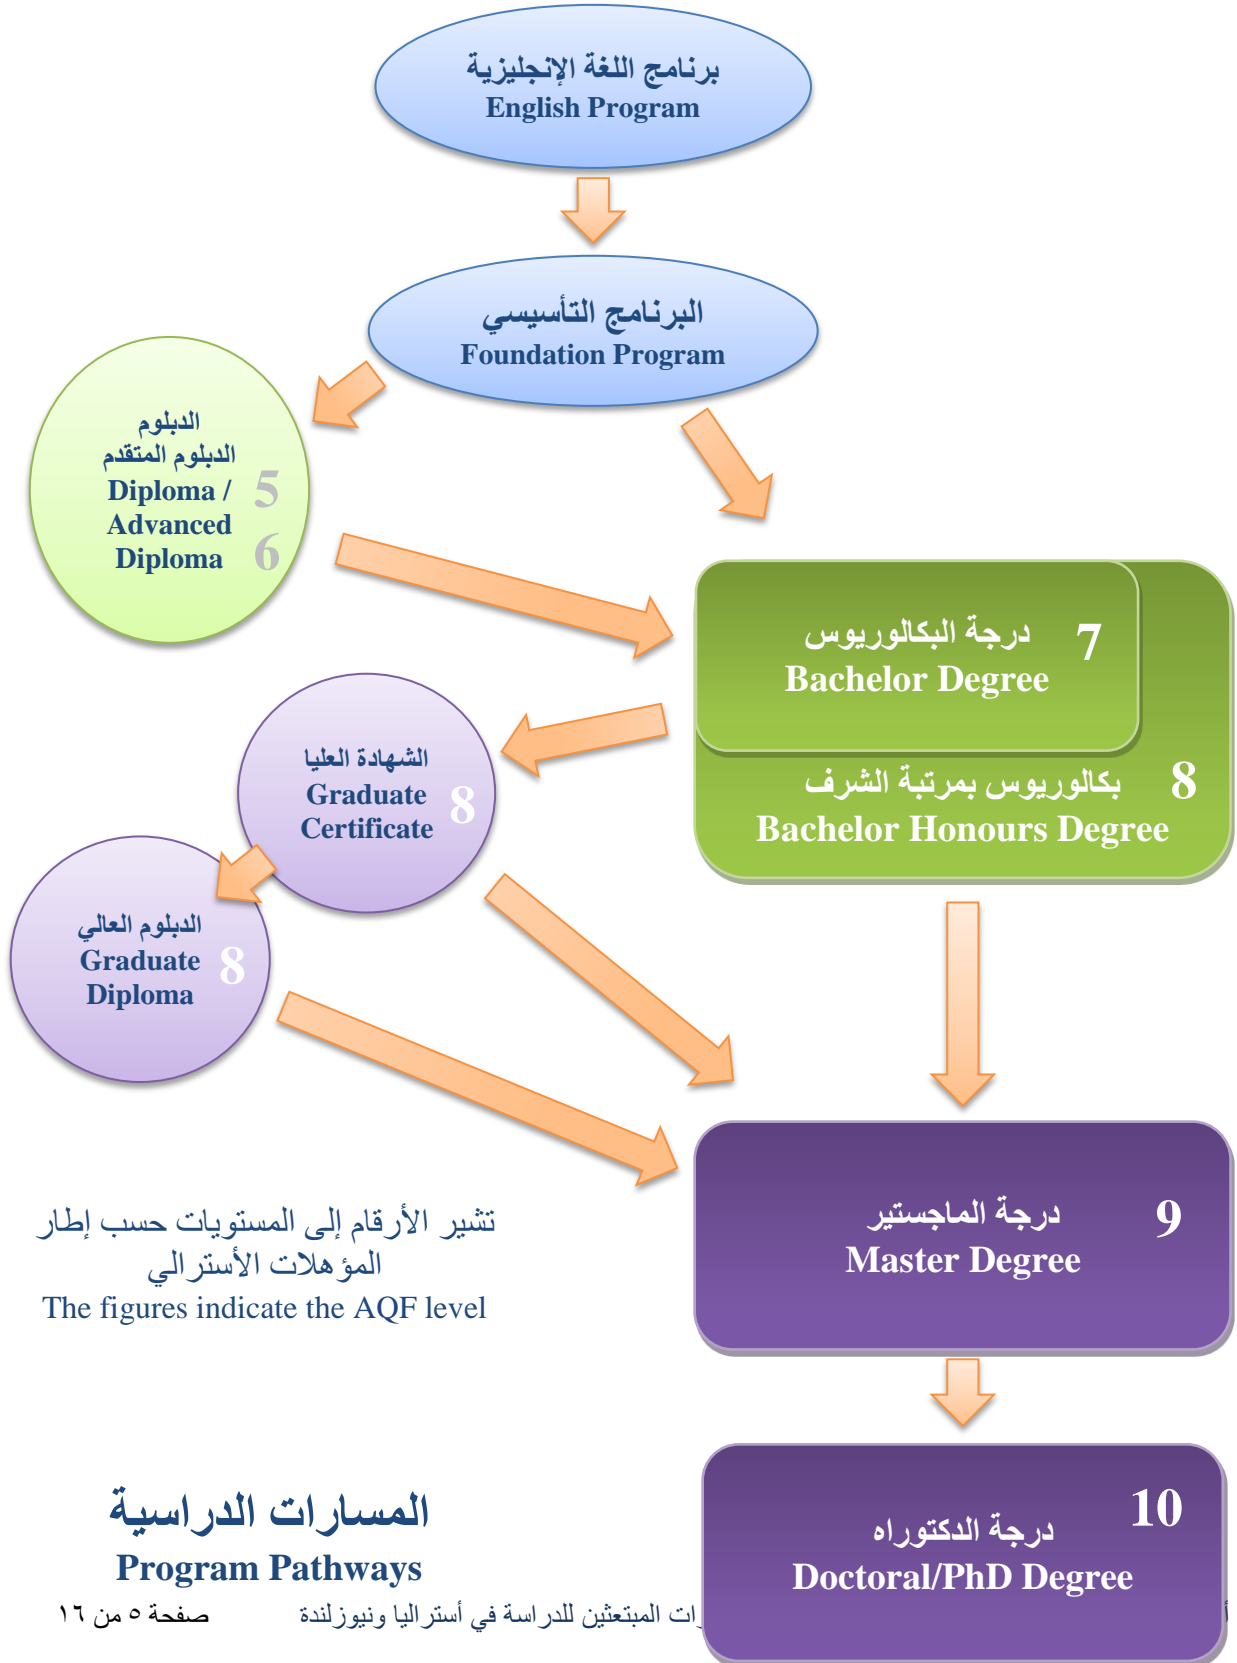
برنامج اللغة الإنجليزية
English Program

البرنامج التأسيسي
Foundation Program

الدبلوم
الدبلوم المتقدم
Diploma / Advanced Diploma
5
6

درجة البكالوريوس
Bachelor Degree
7

بكالوريوس بمرتبة الشرف
Bachelor Honours Degree
8

الشهادة العليا
Graduate Certificate
8

الدبلوم العالي
Graduate Diploma
8

تشير الأرقام إلى المستويات حسب إطار المؤهلات الأسترالي
The figures indicate the AQF level

درجة الماجستير
Master Degree
9

درجة الدكتوراه
Doctoral/PhD Degree
10

المسارات الدراسية
Program Pathways

صفحة ٥ من ١٦
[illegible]ات المبتعثين للدراسة في أستراليا ونيوزلندة